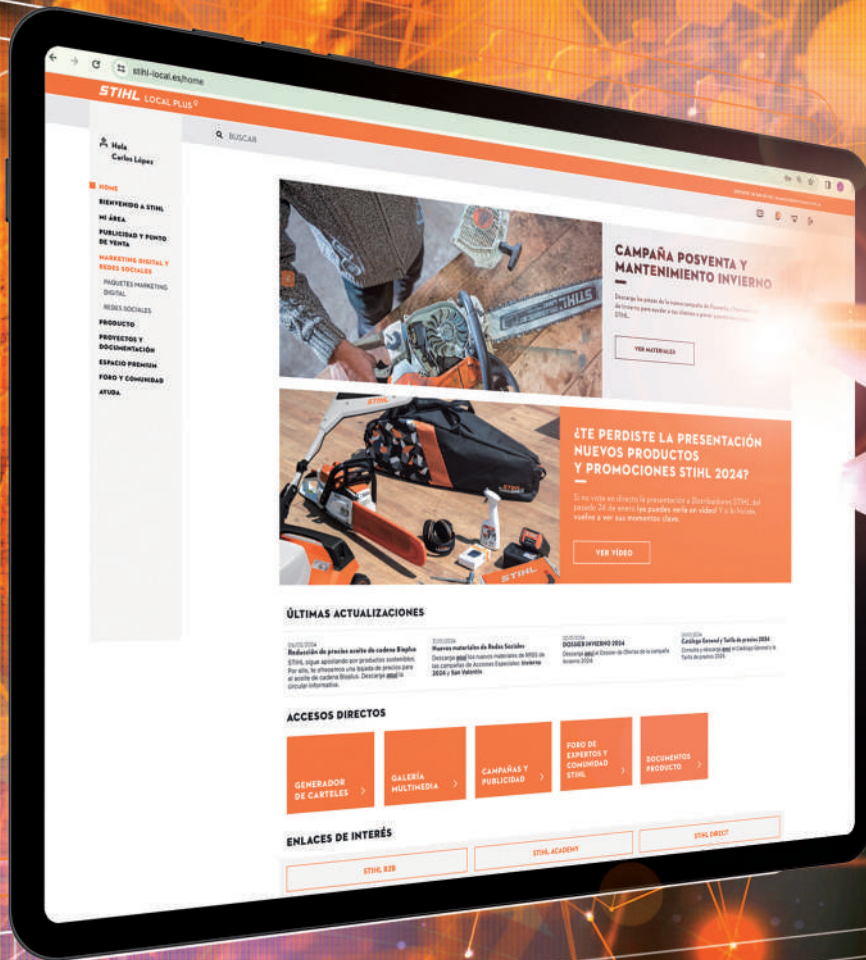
stihl-local.es/home

STIHL LOCAL PLUS

Hola
Carlos López

BUSCAR

HOME
BIENVENIDO A STIHL
MI ÁREA
PUBLICIDAD Y PUNTO DE VENTA
MARKETING DIGITAL Y REDES SOCIALES
PAQUETES MARKETING DIGITAL
REDES SOCIALES
PRODUCTO
PROYECTOS Y DOCUMENTACIÓN
ESPACIO PREMIUM
FORO Y COMUNIDAD
AYUDA

CAMPAÑA POSVENTA Y MANTENIMIENTO INVIERNO

Descarga las piezas de la nueva campaña de Posventa y Mantenimiento de Invierno para ayudar a tus clientes a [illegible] STIHL.

VER MATERIALES

¿TE PERDISTE LA PRESENTACIÓN NUEVOS PRODUCTOS Y PROMOCIONES STIHL 2024?

Si no viste en directo la presentación a Distribuidores STIHL del pasado 24 de enero, **¡ya puedes verla en vídeo!** Y si la viste, vuelve a ver sus momentos clave.

VER VÍDEO

ÚLTIMAS ACTUALIZACIONES

05/02/2024
Reducción de precios aceite de cadena Bioplus
STIHL sigue apostando por productos sostenibles. Por ello, te ofrecemos una bajada de precios para el aceite de cadena Bioplus. Descarga aquí la circular informativa.

02/02/2024
Nuevos materiales de Redes Sociales
Descarga aquí los nuevos materiales de RRSS de las campañas de Acciones Especiales: Invierno 2024 y San Valentín

02/01/2024
DOSSIER INVIERNO 2024
Descarga aquí el Dossier de Ofertas de la campaña Invierno 2024

01/01/2024
Catálogo General y Tarifa de precios 2024
Consulta y descarga aquí el Catálogo General y la Tarifa de precios 2024.

ACCESOS DIRECTOS

GENERADOR DE CARTELES
GALERÍA MULTIMEDIA
CAMPAÑAS Y PUBLICIDAD
FORO DE EXPERTOS Y COMUNIDAD STIHL
DOCUMENTOS PRODUCTO

ENLACES DE INTERÉS

STIHL B2B
STIHL ACADEMY
STIHL DIRECT